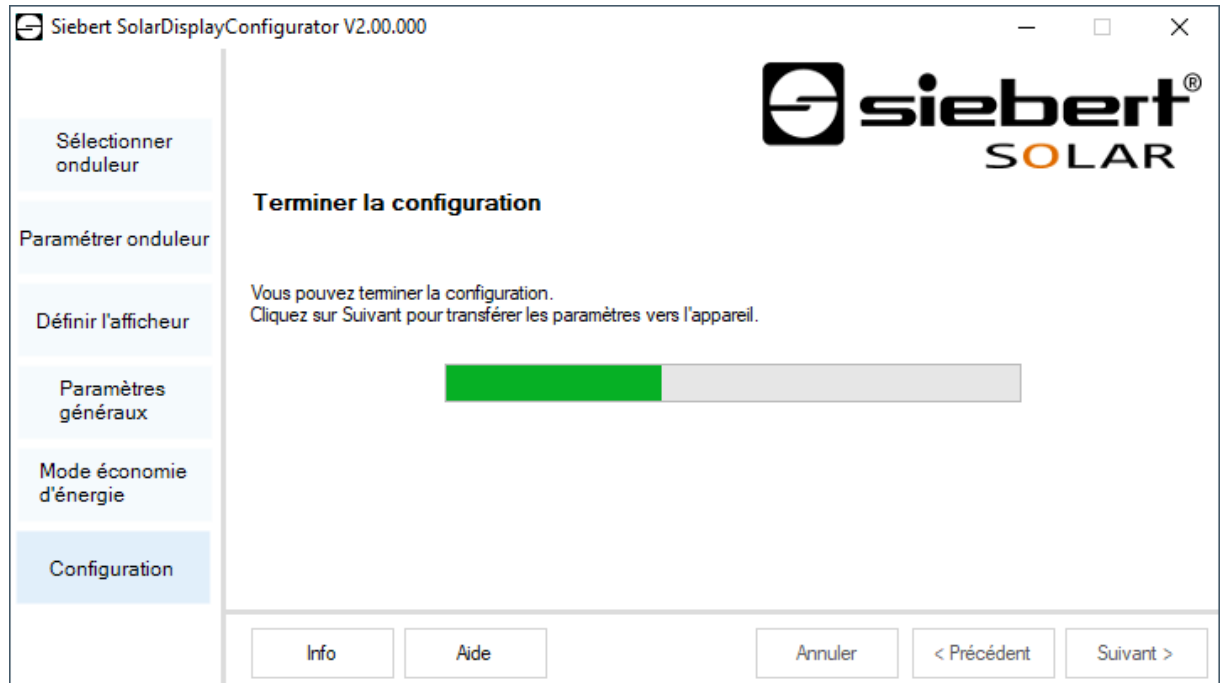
Siebert SolarDisplayConfigurator V2.00.000

siebert®
SOLAR

Sélectionner onduleur

Paramétrer onduleur

Définir l'afficheur

Paramètres généraux

Mode économie d'énergie

Configuration

Terminer la configuration

Vous pouvez terminer la configuration.
Cliquez sur Suivant pour transférer les paramètres vers l'appareil.

Info

Aide

Annuler

< Précédent

Suivant >